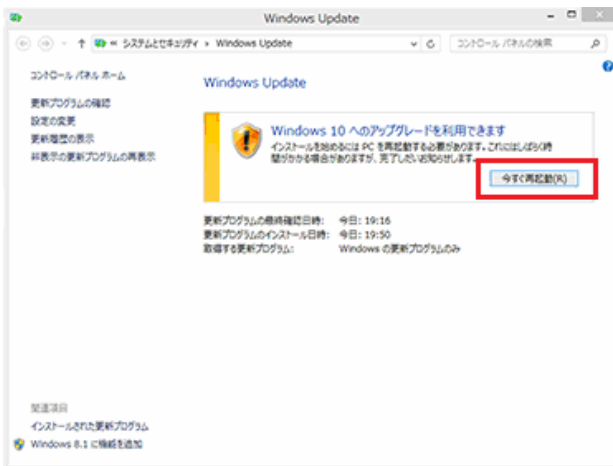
Windows Update

« システムとセキュリティ › Windows Update

コントロール パネルの検索

コントロール パネル ホーム

更新プログラムの確認

設定の変更

更新履歴の表示

非表示の更新プログラムの再表示

Windows Update

Windows 10 へのアップグレードを利用できます

インストールを始めるには PC を再起動する必要があります。これにはしばらく時間がかかる場合がありますが、完了したらお知らせします。

今すぐ再起動(R)

更新プログラムの最終確認日時: 今日: 19:16

更新プログラムのインストール日時: 今日: 19:50

取得する更新プログラム: Windows の更新プログラムのみ

関連項目

インストールされた更新プログラム

Windows 8.1 に機能を追加